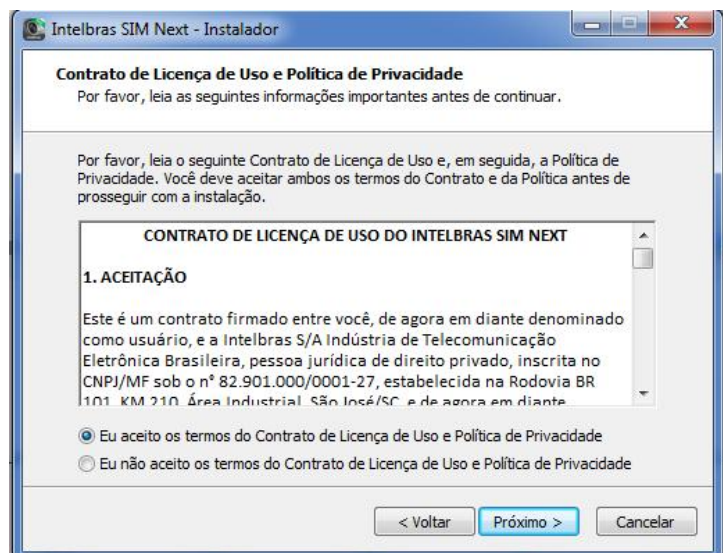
Intelbras SIM Next - Instalador

Contrato de Licença de Uso e Política de Privacidade
Por favor, leia as seguintes informações importantes antes de continuar.

Por favor, leia o seguinte Contrato de Licença de Uso e, em seguida, a Política de Privacidade. Você deve aceitar ambos os termos do Contrato e da Política antes de prosseguir com a instalação.

CONTRATO DE LICENÇA DE USO DO INTELBRAS SIM NEXT

1. ACEITAÇÃO

Este é um contrato firmado entre você, de agora em diante denominado como usuário, e a Intelbras S/A Indústria de Telecomunicação Eletrônica Brasileira, pessoa jurídica de direito privado, inscrita no CNPJ/MF sob o nº 82.901.000/0001-27, estabelecida na Rodovia BR 101, KM 210, Área Industrial, São José/SC, e de agora em diante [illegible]

Eu aceito os termos do Contrato de Licença de Uso e Política de Privacidade
Eu não aceito os termos do Contrato de Licença de Uso e Política de Privacidade

< Voltar
Próximo >
Cancelar